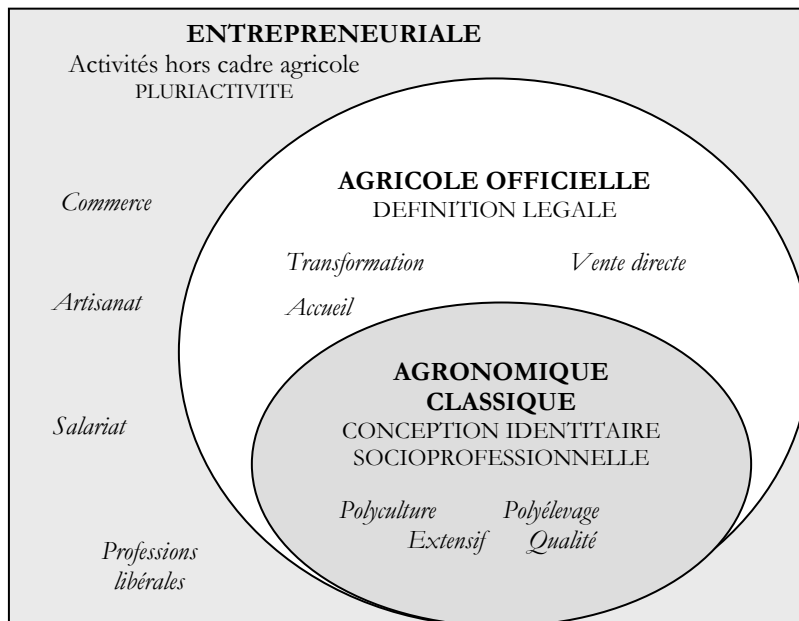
ENTREPRENEURIALE
Activités hors cadre agricole
PLURIACTIVITE

Commerce

Artisanat

Salariat

Professions libérales

AGRICOLE OFFICIELLE
DEFINITION LEGALE

Transformation

Vente directe

Accueil

AGRONOMIQUE CLASSIQUE
CONCEPTION IDENTITAIRE SOCIOPROFESSIONNELLE

Polyculture

Polyélevage

Extensif

Qualité